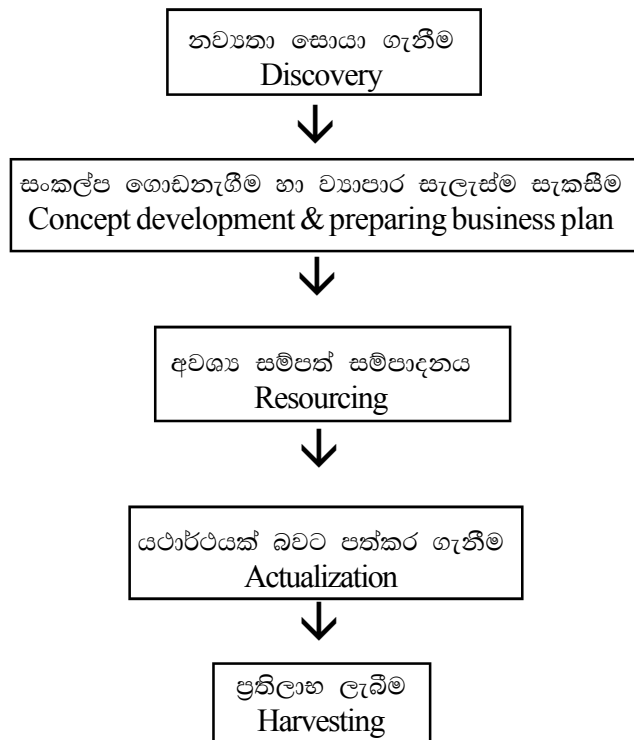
නව්‍යතා සොයා ගැනීම
Discovery

සංකල්ප ගොඩනැගීම හා ව්‍යාපාර සැලැස්ම සැකසීම
Concept development & preparing business plan

අවශ්‍ය සම්පත් සම්පාදනය
Resourcing

යථාර්ථයක් බවට පත්කර ගැනීම
Actualization

ප්‍රතිලාභ ලැබීම
Harvesting